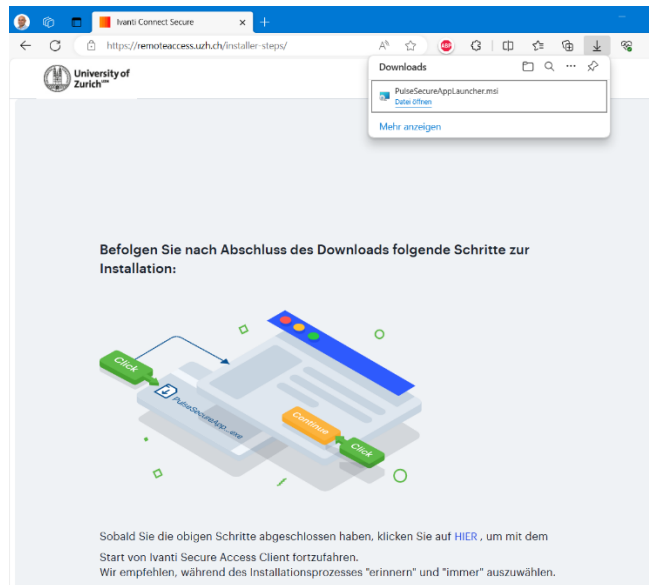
Ivanti Connect Secure

https://remoteaccess.uzh.ch/installer-steps/

University of Zurich$^{UZH}$

Downloads

PulseSecureAppLauncher.msi
Datei öffnen

Mehr anzeigen

Befolgen Sie nach Abschluss des Downloads folgende Schritte zur Installation:

Click

PulseSecureApp....exe

Continue

Click

Sobald Sie die obigen Schritte abgeschlossen haben, klicken Sie auf HIER , um mit dem Start von Ivanti Secure Access Client fortzufahren.
Wir empfehlen, während des Installationsprozesses "erinnern" und "immer" auszuwählen.